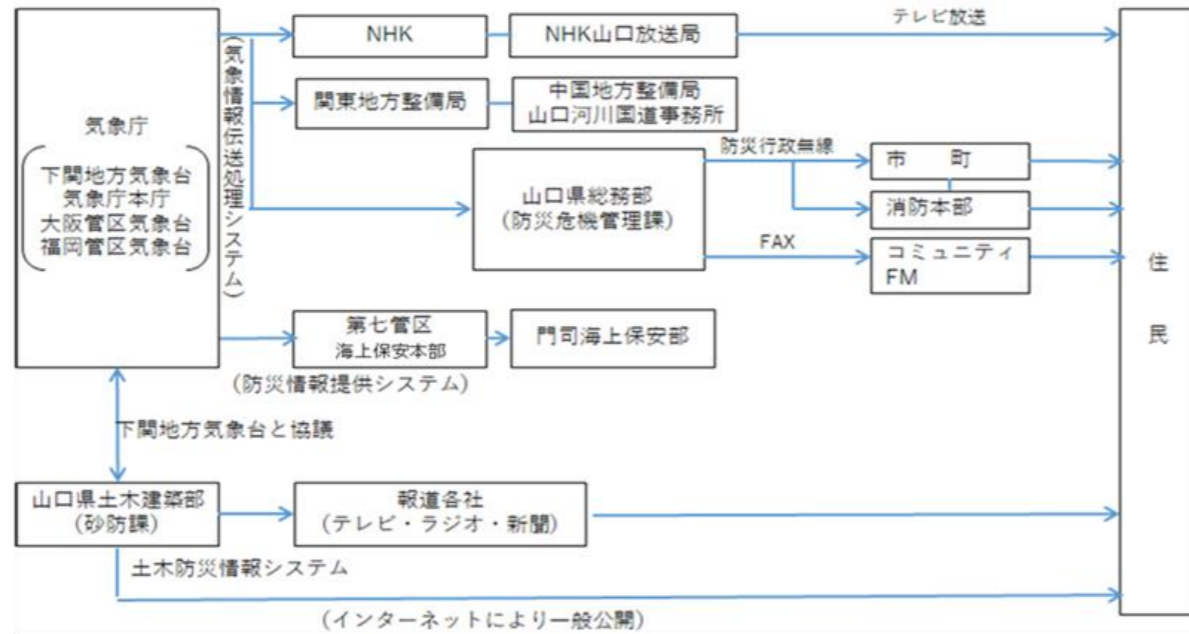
気象庁
(下関地方気象台
気象庁本庁
大阪管区気象台
福岡管区気象台)

(気象情報伝送処理システム)

NHK
NHK山口放送局
テレビ放送

関東地方整備局
中国地方整備局
山口河川国道事務所

山口県総務部
(防災危機管理課)

防災行政無線
市　　町
消防本部

FAX
コミュニティ
FM

第七管区
海上保安本部
門司海上保安部
(防災情報提供システム)

下関地方気象台と協議

山口県土木建築部
(砂防課)

報道各社
(テレビ・ラジオ・新聞)

土木防災情報システム
(インターネットにより一般公開)

住
民